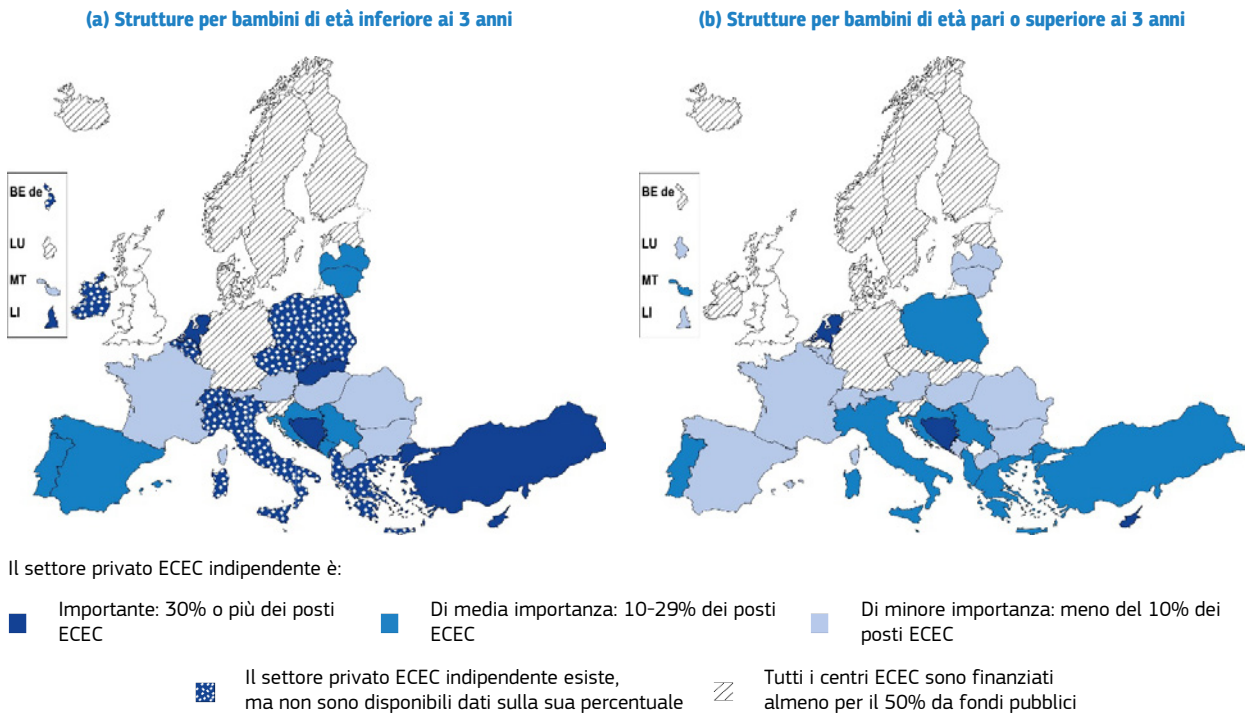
(a) Strutture per bambini di età inferiore ai 3 anni

BE de

LU

MT

LI

(b) Strutture per bambini di età pari o superiore ai 3 anni

BE de

LU

MT

LI

Il settore privato ECEC indipendente è:

Importante: 30% o più dei posti ECEC

Di media importanza: 10-29% dei posti ECEC

Di minore importanza: meno del 10% dei posti ECEC

Il settore privato ECEC indipendente esiste, ma non sono disponibili dati sulla sua percentuale

Tutti i centri ECEC sono finanziati almeno per il 50% da fondi pubblici